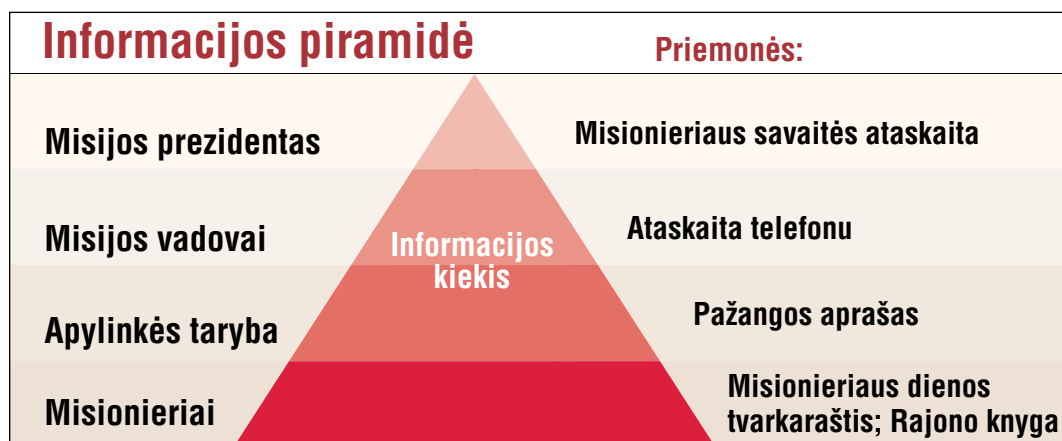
Informacijos piramidė

Priemonės:

Misijos prezidentas

Misionieriaus savaitės ataskaita

Misijos vadovai

Informacijos kiekis

Ataskaita telefonu

Apylinkės taryba

Pažangos aprašas

Misionieriai

Misionieriaus dienos tvarkaraštis; Rajono knyga